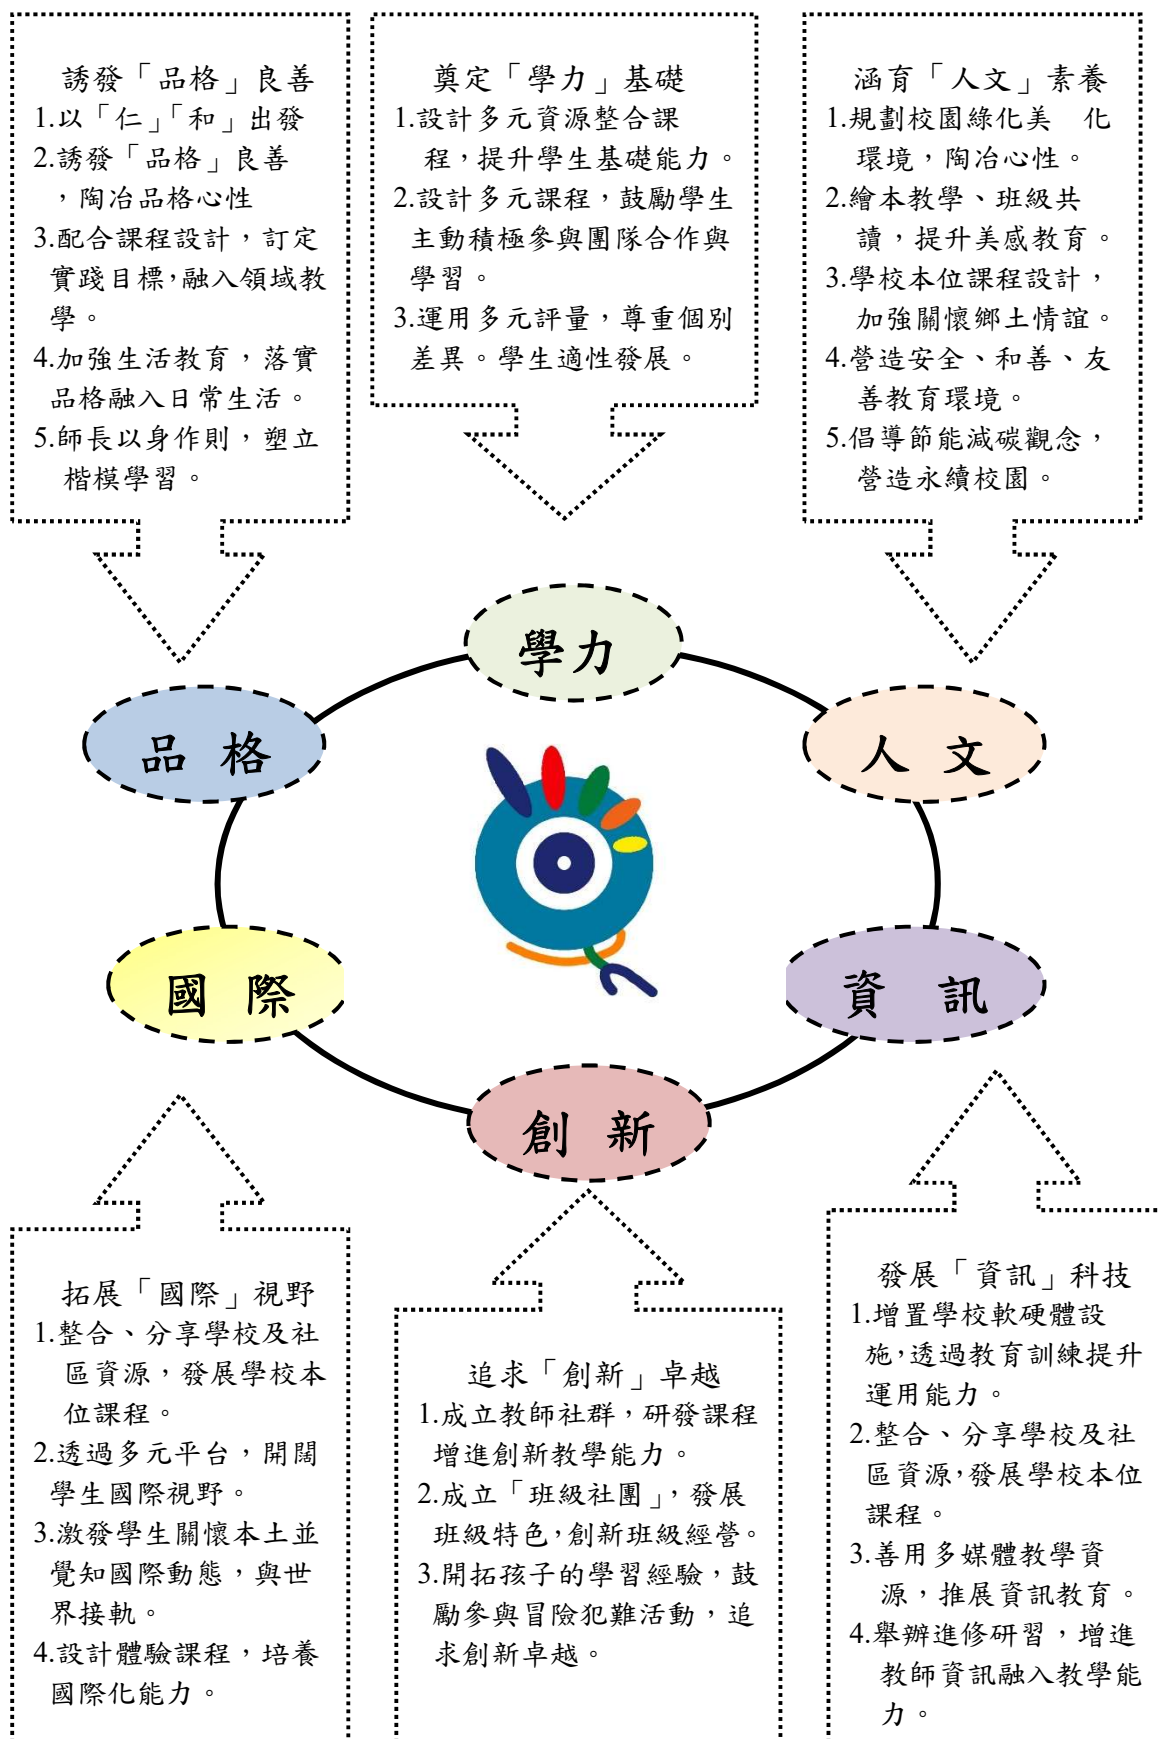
誘發「品格」良善
1.以「仁」「和」出發
2.誘發「品格」良善，陶冶品格心性
3.配合課程設計，訂定實踐目標，融入領域教學。
4.加強生活教育，落實品格融入日常生活。
5.師長以身作則，塑立楷模學習。

奠定「學力」基礎
1.設計多元資源整合課程，提升學生基礎能力。
2.設計多元課程，鼓勵學生主動積極參與團隊合作與學習。
3.運用多元評量，尊重個別差異。學生適性發展。

涵育「人文」素養
1.規劃校園綠化美 化環境，陶冶心性。
2.繪本教學、班級共讀，提升美感教育。
3.學校本位課程設計，加強關懷鄉土情誼。
4.營造安全、和善、友善教育環境。
5.倡導節能減碳觀念，營造永續校園。

學力

品 格

人 文

國 際

資 訊

創 新

拓展「國際」視野
1.整合、分享學校及社區資源，發展學校本位課程。
2.透過多元平台，開闊學生國際視野。
3.激發學生關懷本土並覺知國際動態，與世界接軌。
4.設計體驗課程，培養國際化能力。

追求「創新」卓越
1.成立教師社群，研發課程增進創新教學能力。
2.成立「班級社團」，發展班級特色，創新班級經營。
3.開拓孩子的學習經驗，鼓勵參與冒險犯難活動，追求創新卓越。

發展「資訊」科技
1.增置學校軟硬體設施，透過教育訓練提升運用能力。
2.整合、分享學校及社區資源，發展學校本位課程。
3.善用多媒體教學資源，推展資訊教育。
4.舉辦進修研習，增進教師資訊融入教學能力。